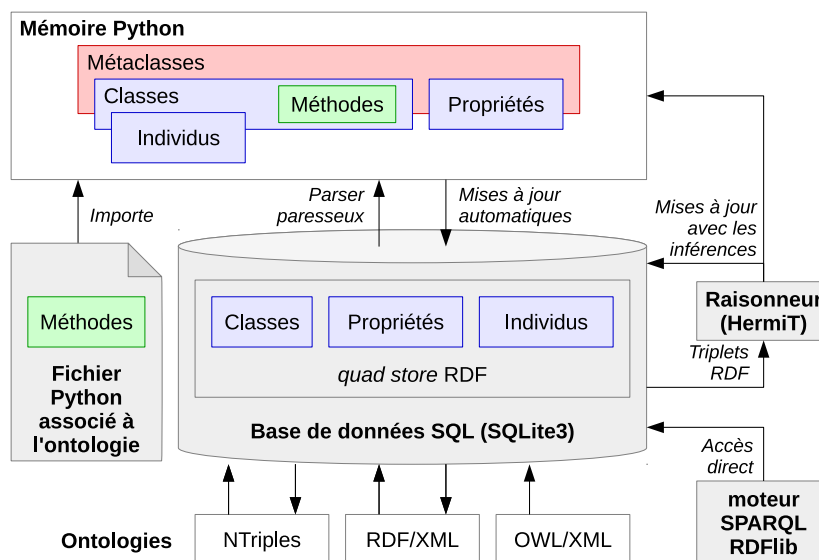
Mémoire Python

Métaclasses

Classes

Méthodes

Propriétés

Individus

Importe

Parser paresseux

Mises à jour automatiques

Mises à jour avec les inférences

Méthodes

Fichier Python associé à l'ontologie

Classes

Propriétés

Individus

*quad store* RDF

Base de données SQL (SQLite3)

Raisonneur (HermiT)

Triplets RDF

Accès direct

moteur SPARQL RDFlib

Ontologies

NTriples

RDF/XML

OWL/XML